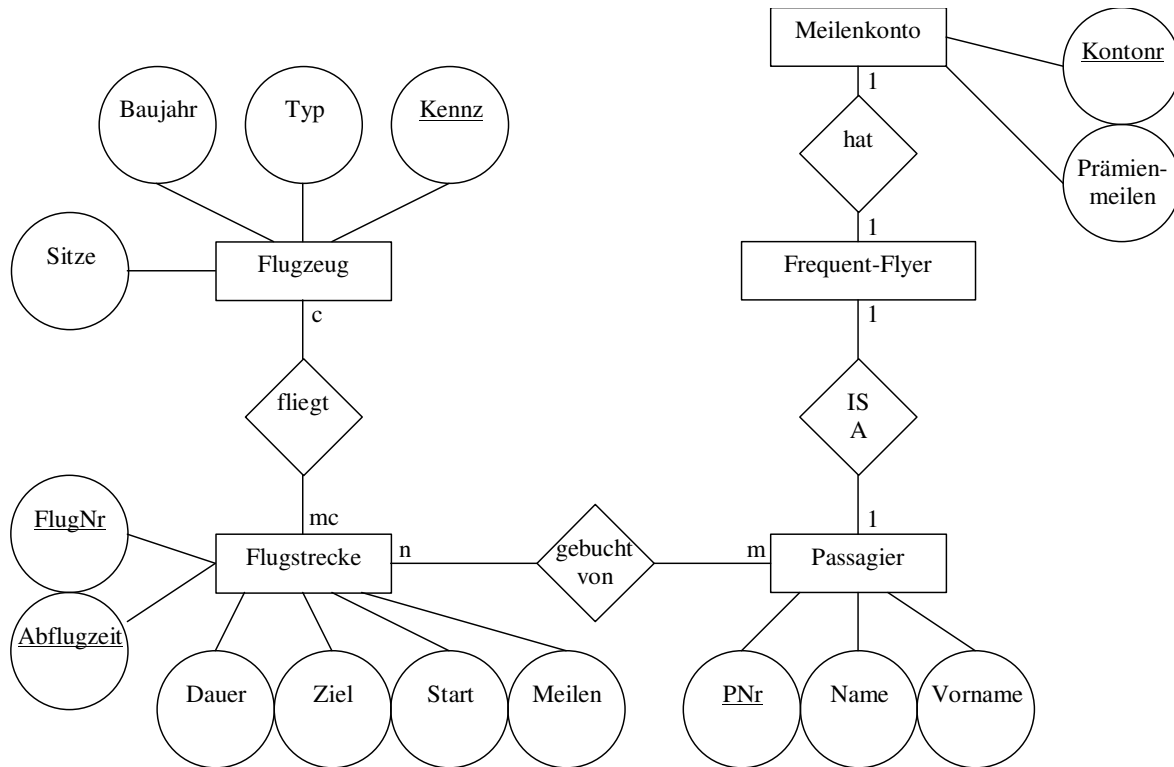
Meilenkonto
Kontonr
1
hat
Prämienmeilen
1
Baujahr
Typ
Kennz
Sitze
Flugzeug
Frequent-Flyer
c
1
fliegt
IS A
FlugNr
mc
1
Flugstrecke
n
gebucht von
m
Passagier
Abflugzeit
Dauer
Ziel
Start
Meilen
PNr
Name
Vorname